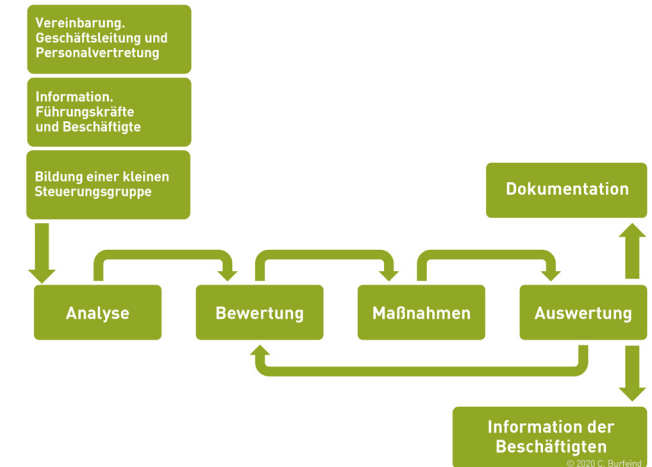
Vereinbarung. Geschäftsleitung und Personalvertretung

Information. Führungskräfte und Beschäftigte

Bildung einer kleinen Steuerungsgruppe

Dokumentation

Analyse

Bewertung

Maßnahmen

Auswertung

Information der Beschäftigten

© 2020 C. Burfeind